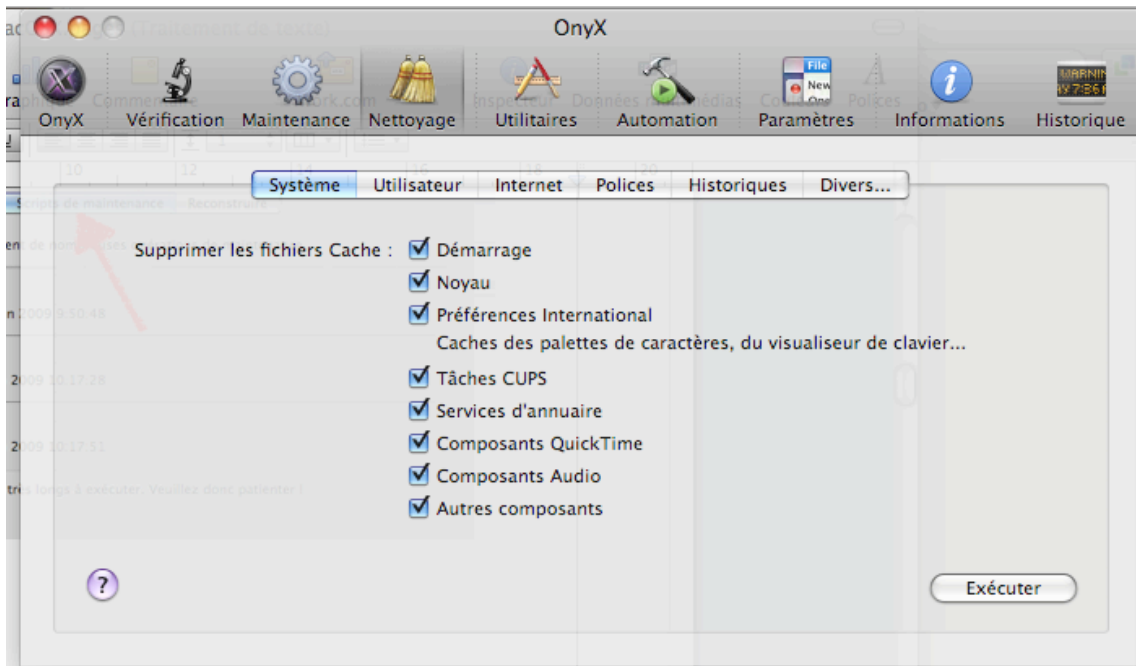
OnyX

OnyX Vérification Maintenance Nettoyage Utilitaires Automation Paramètres Informations Historique

Système Utilisateur Internet Polices Historiques Divers...

Supprimer les fichiers Cache : Démarrage
Noyau
Préférences International
Caches des palettes de caractères, du visualiseur de clavier...
Tâches CUPS
Services d'annuaire
Composants QuickTime
Composants Audio
Autres composants

?

Exécuter